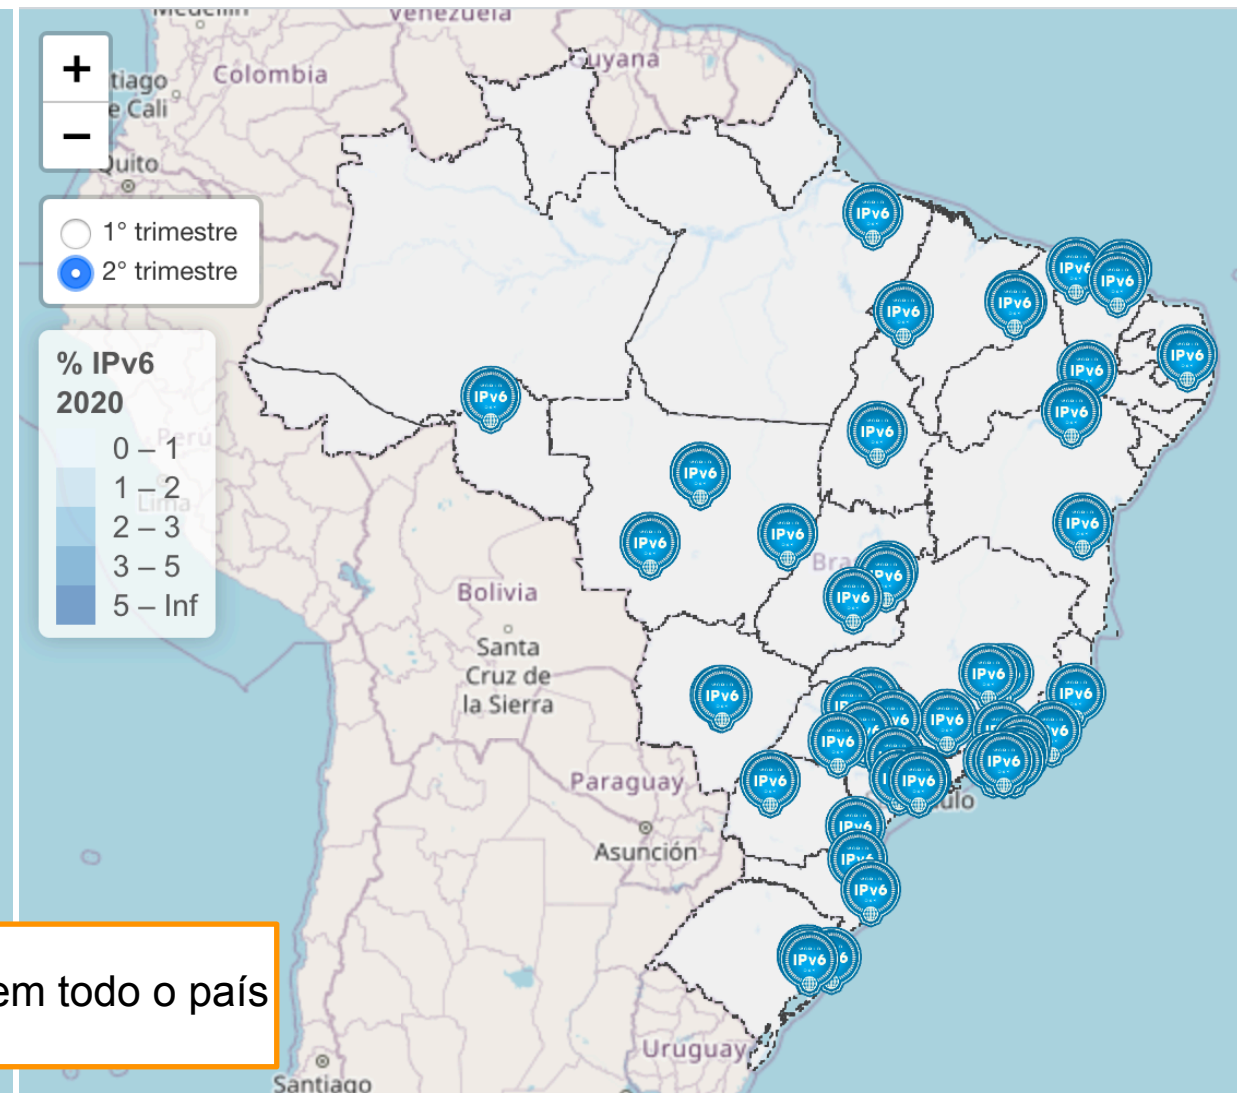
+
−

1° trimestre
2° trimestre

% IPv6 2020
0 – 1
1 – 2
2 – 3
3 – 5
5 – Inf

Medellín
Venezuela
Guyana
tiago
e Cali
Colombia
Quito
Perú
Lima
Bolivia
Santa Cruz de la Sierra
Bra
Paraguay
Asunción
ulo
Uruguay
Santiago

IPv6
IPv6
IPv6
IPv6
IPv6
IPv6
IPv6
IPv6
IPv6
IPv6
IPv6
IPv6
IPv6
IPv6
IPv6
IPv6
IPv6
IPv6
IPv6
IPv6
IPv6
IPv6
IPv6
IPv6
IPv6
IPv6

em todo o país